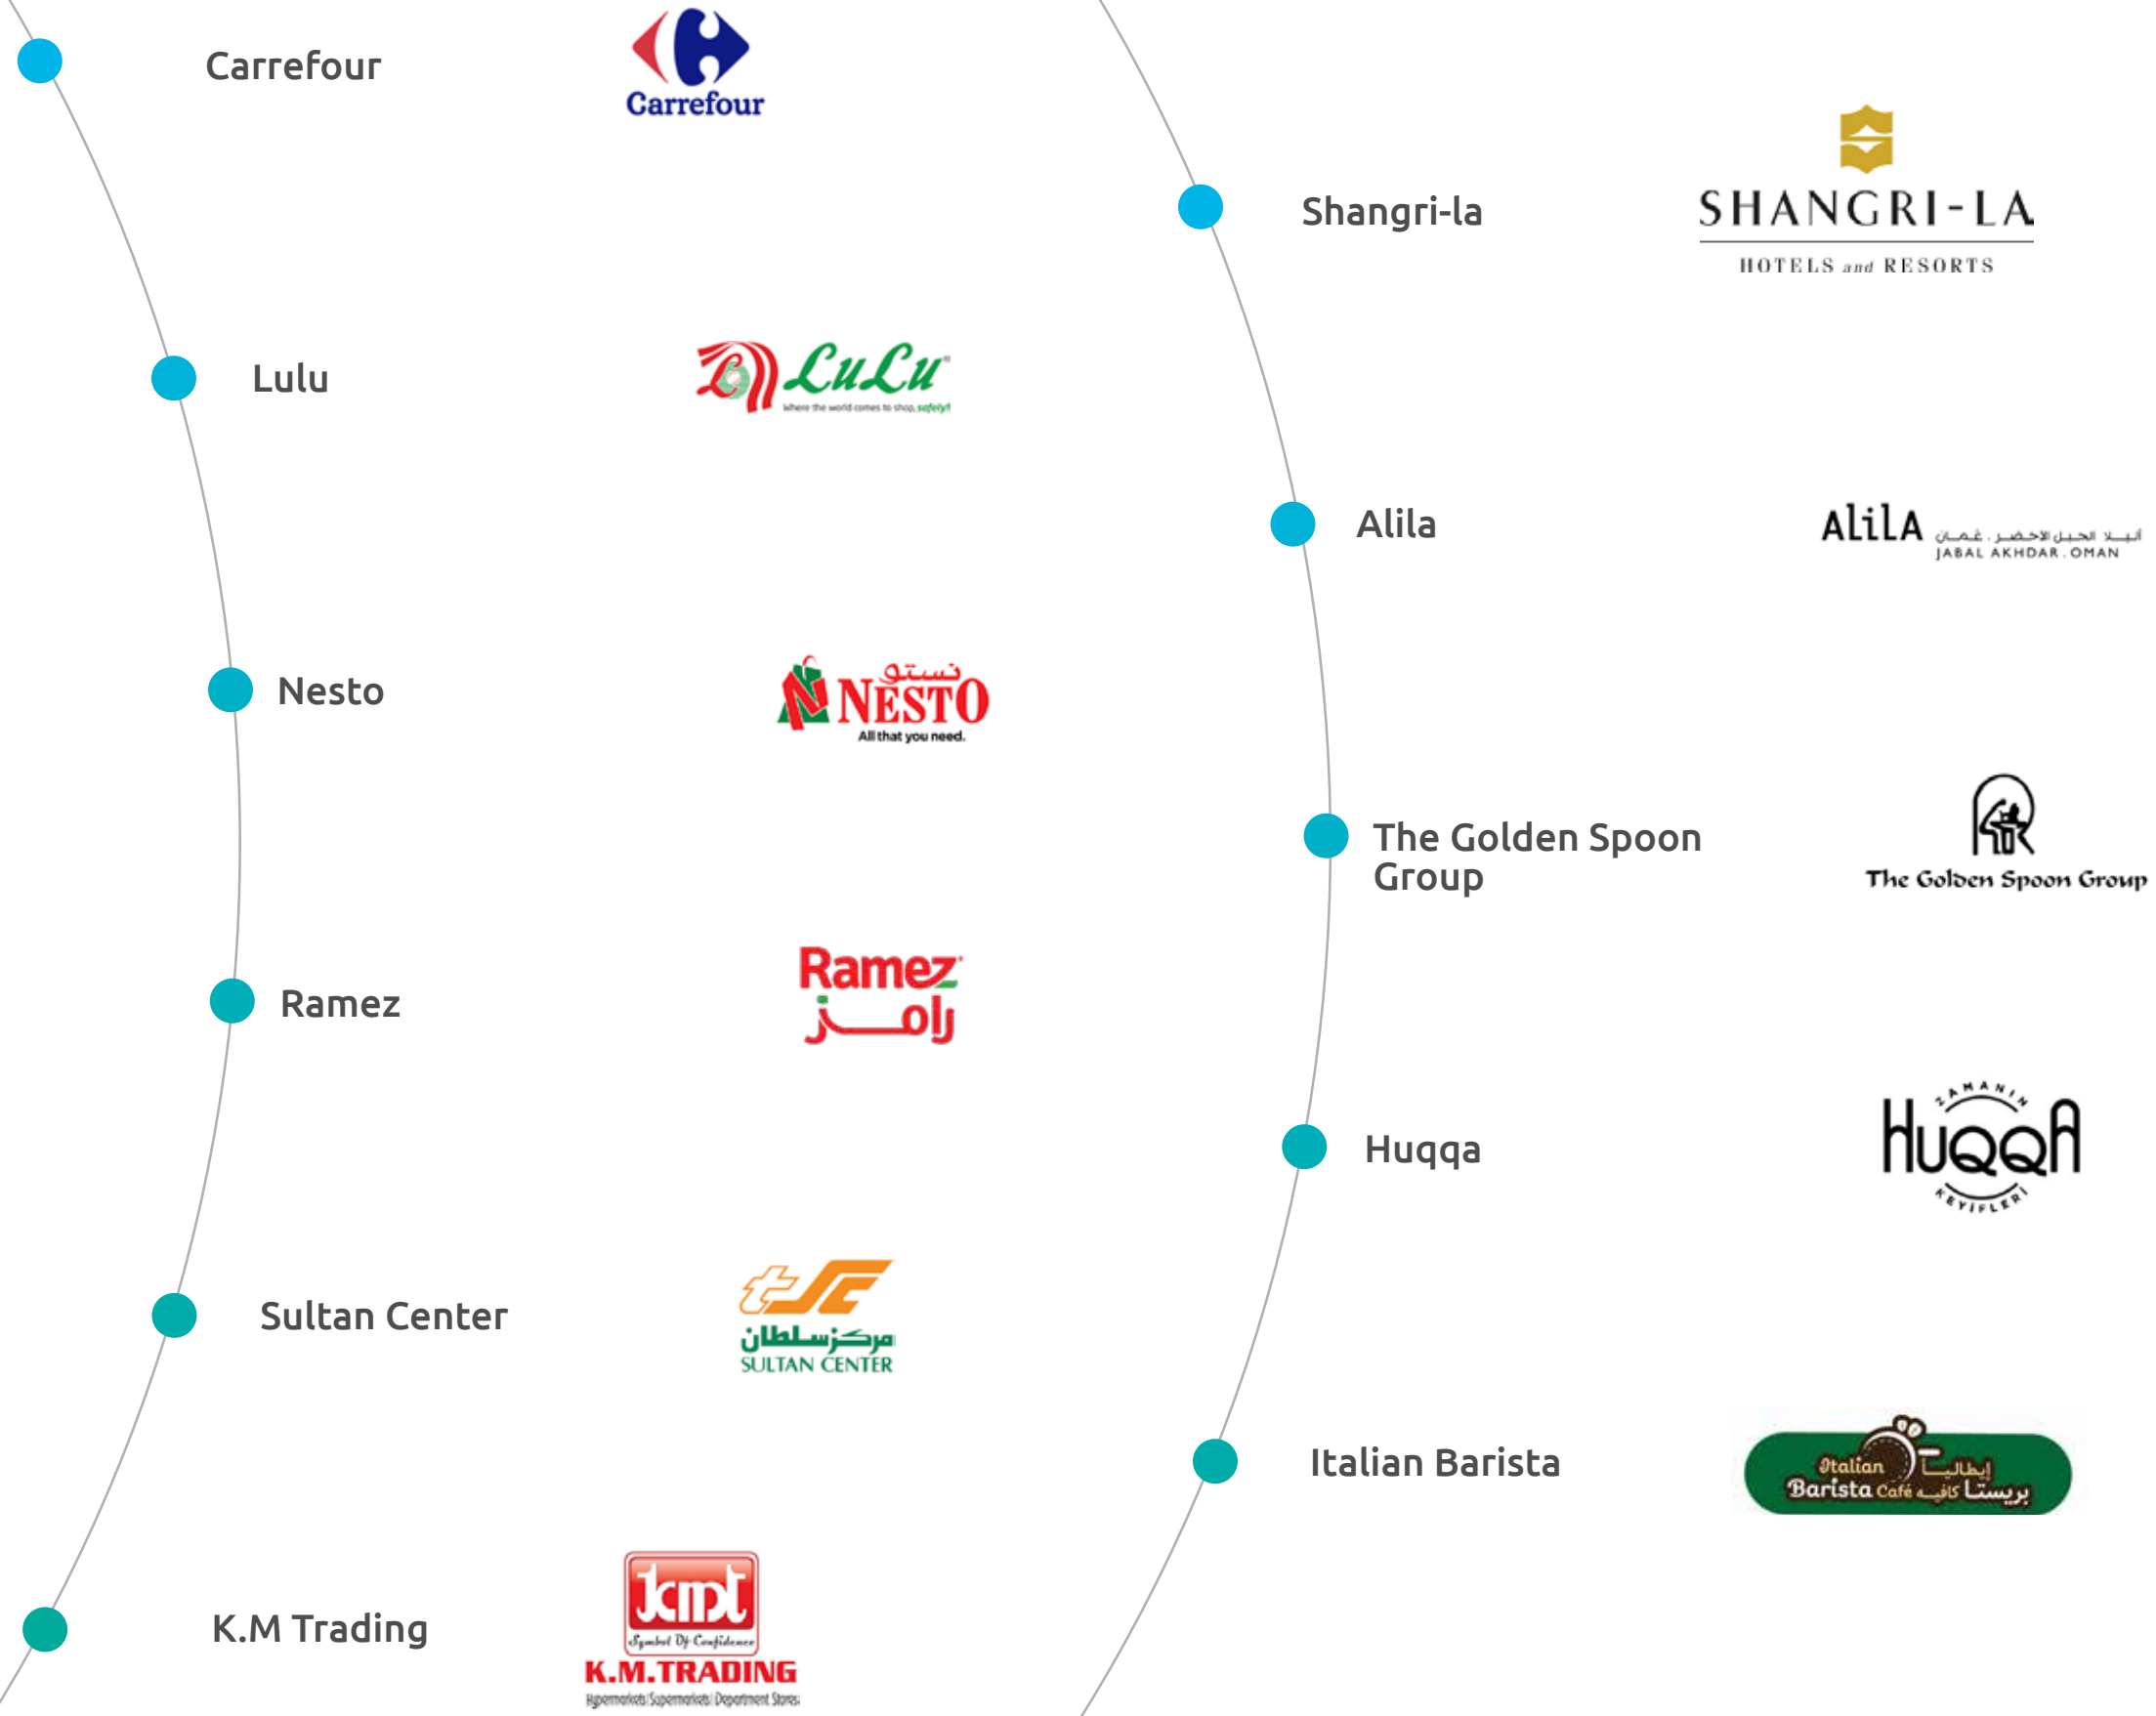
Carrefour

Carrefour

Shangri-la

SHANGRI-LA
HOTELS and RESORTS

Lulu

LuLu
Where the world comes to shop, safely!

Alila

ALILA أليلا الجبل الأخضر . عمان
JABAL AKHDAR . OMAN

Nesto

نستو
NESTO
All that you need.

The Golden Spoon Group

The Golden Spoon Group

Ramez

Ramez
رامز

Huqqa

ZAMANIN
HUQQA
KEYIFLERI

Sultan Center

مركز سلطان
SULTAN CENTER

Italian Barista

Italian Barista Café إيطاليا كافيه باريستا

K.M Trading

kmt
Symbol Of Confidence
K.M.TRADING
Hypermarkets|Supermarkets|Department Stores